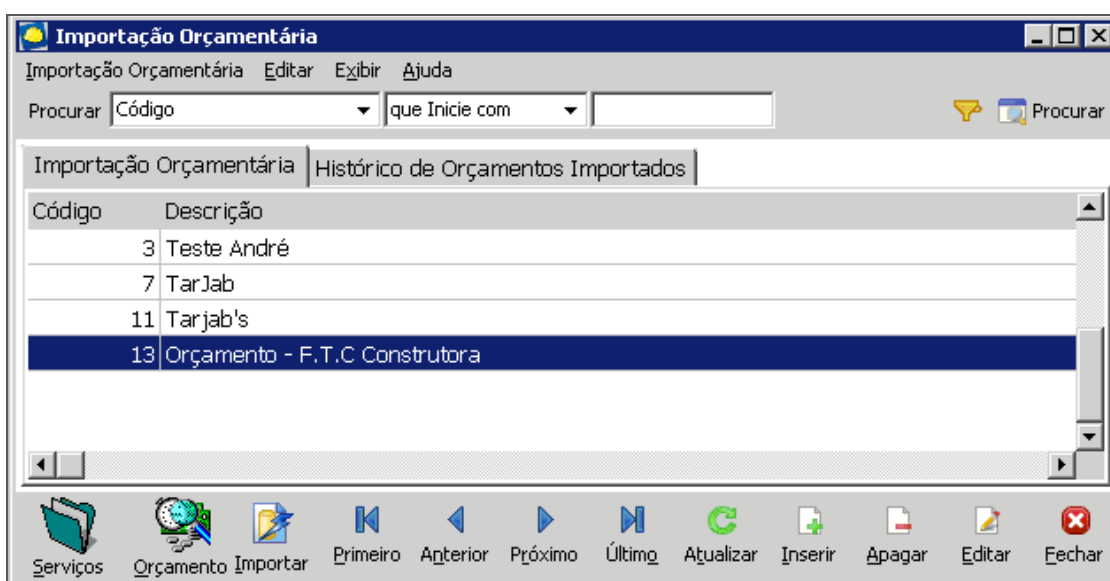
Importação Orçamentária

Importação Orçamentária Editar Exibir Ajuda

Procurar Código que Inicie com Procurar

Importação Orçamentária | Histórico de Orçamentos Importados

| Código | Descrição |
|---|---|
| 3 | Teste André |
| 7 | TarJab |
| 11 | Tarjab's |
| 13 | Orçamento - F.T.C Construtora |

Serviços Orçamento Importar Primeiro Anterior Próximo Último Atualizar Inserir Apagar Editar Fechar